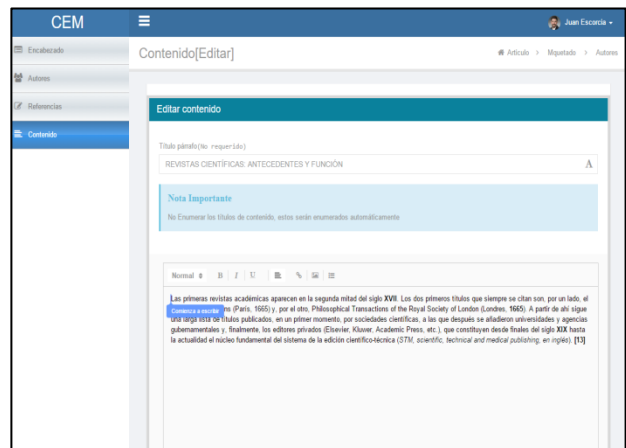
CEM

Juan Escorcia

Encabezado

Autores

Referencias

Contenido

Contenido[Editar]

Artículo > Maquetado > Autores

Editar contenido

Título párrafo(No requerido)

REVISTAS CIENTÍFICAS: ANTECEDENTES Y FUNCIÓN

A

Nota Importante

No Enumerar los títulos de contenido, estos serán enumerados automáticamente

Normal B I U

Las primeras revistas académicas aparecen en la segunda mitad del siglo **XVII**. Los dos primeros títulos que siempre se citan son, por un lado, el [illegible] Comienza a escribir ns (París, 1665) y, por el otro, Philosophical Transactions of the Royal Society of London (Londres, **1665**). A partir de ahí sigue una larga lista de títulos publicados, en un primer momento, por sociedades científicas, a las que después se añadieron universidades y agencias gubernamentales y, finalmente, los editores privados (Elsevier, Kluwer, Academic Press, etc.), que constituyen desde finales del siglo **XIX** hasta la actualidad el núcleo fundamental del sistema de la edición científico-técnica (*STM, scientific, technical and medical publishing, en inglés*). **[13]**